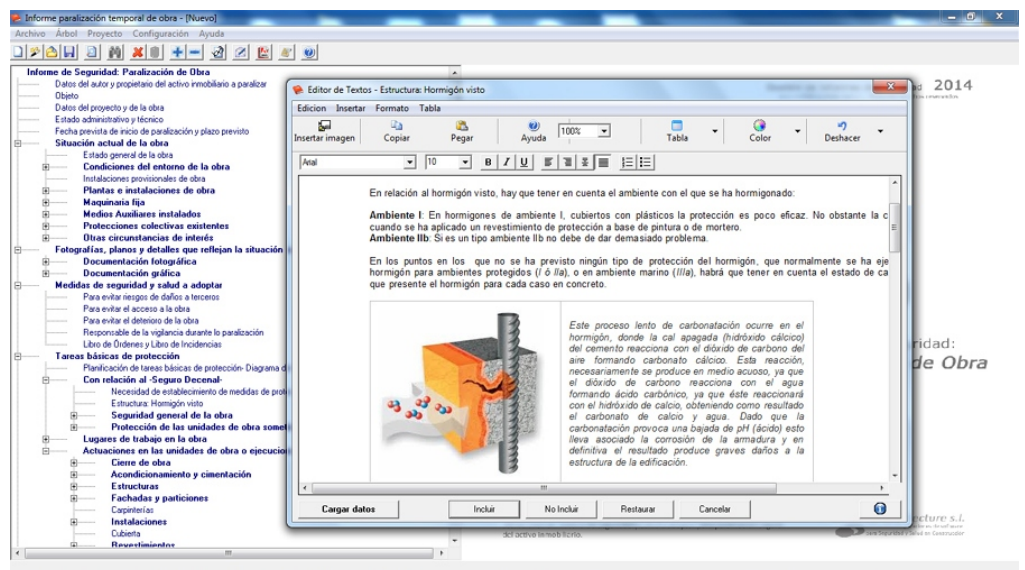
Informe paralización temporal de obra - [Nuevo]

Archivo Árbol Proyecto Configuración Ayuda

Informe de Seguridad: Paralización de Obra
Datos del autor y propietario del activo inmobiliario a paralizar
Objeto
Datos del proyecto y de la obra
Estado administrativo y técnico
Fecha prevista de inicio de paralización y plazo previsto
Situación actual de la obra
Estado general de la obra
Condiciones del entorno de la obra
Instalaciones provisionales de obra
Plantas e instalaciones de obra
Maquinaria fija
Medios Auxiliares instalados
Protecciones colectivas existentes
Otras circunstancias de interés
Fotografías, planos y detalles que reflejan la situación
Documentación fotográfica
Documentación gráfica
Medidas de seguridad y salud a adoptar
Para evitar riesgos de daños a terceros
Para evitar el acceso a la obra
Para evitar el deterioro de la obra
Responsable de la vigilancia durante la paralización
Libro de Órdenes y Libro de Incidencias
Tareas básicas de protección
Planificación de tareas básicas de protección- Diagrama d
Con relación al -Seguro Decenal-
Necesidad de establecimiento de medidas de prot
Estructura: Hormigón visto
Seguridad general de la obra
Protección de las unidades de obra somet
Lugares de trabajo en la obra
Actuaciones en las unidades de obra o ejecución
Cierre de obra
Acondicionamiento y cimentación
Estructuras
Fachadas y particiones
Carpinterías
Instalaciones
Cubierta
Revestimientos

2014

Editor de Textos - Estructura: Hormigón visto

Edicion Insertar Formato Tabla

Insertar imagen Copiar Pegar Ayuda 100% Tabla Color Deshacer

Arial 10 B I U

En relación al hormigón visto, hay que tener en cuenta el ambiente con el que se ha hormigonado:

Ambiente I: En hormigones de ambiente I, cubiertos con plásticos la protección es poco eficaz. No obstante la c cuando se ha aplicado un revestimiento de protección a base de pintura o de mortero.
Ambiente IIb: Si es un tipo ambiente IIb no debe de dar demasiado problema.

En los puntos en los que no se ha previsto ningún tipo de protección del hormigón, que normalmente se ha eje hormigón para ambientes protegidos (I ó IIa), o en ambiente marino (IIIa), habrá que tener en cuenta el estado de ca que presente el hormigón para cada caso en concreto.

Este proceso lento de carbonatación ocurre en el hormigón, donde la cal apagada (hidróxido cálcico) del cemento reacciona con el dióxido de carbono del aire formando carbonato cálcico. Esta reacción, necesariamente se produce en medio acuoso, ya que el dióxido de carbono reacciona con el agua formando ácido carbónico, ya que éste reaccionará con el hidróxido de calcio, obteniendo como resultado el carbonato de calcio y agua. Dado que la carbonatación provoca una bajada de pH (ácido) esto lleva asociado la corrosión de la armadura y en definitiva el resultado produce graves daños a la estructura de la edificación.

Cargar datos Incluir No Incluir Restaurar Cancelar

ridad:
de Obra
cture s.l.
del activo inmobiliario.